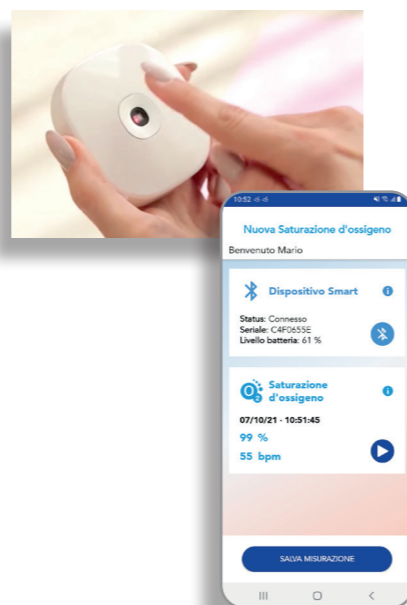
10:52

Nuova Saturazione d'ossigeno

Benvenuto Mario

Dispositivo Smart

Status: Connesso
Seriale: C4F0655E
Livello batteria: 61 %

Saturazione d'ossigeno

07/10/21 - 10:51:45

99 %

55 bpm

SALVA MISURAZIONE